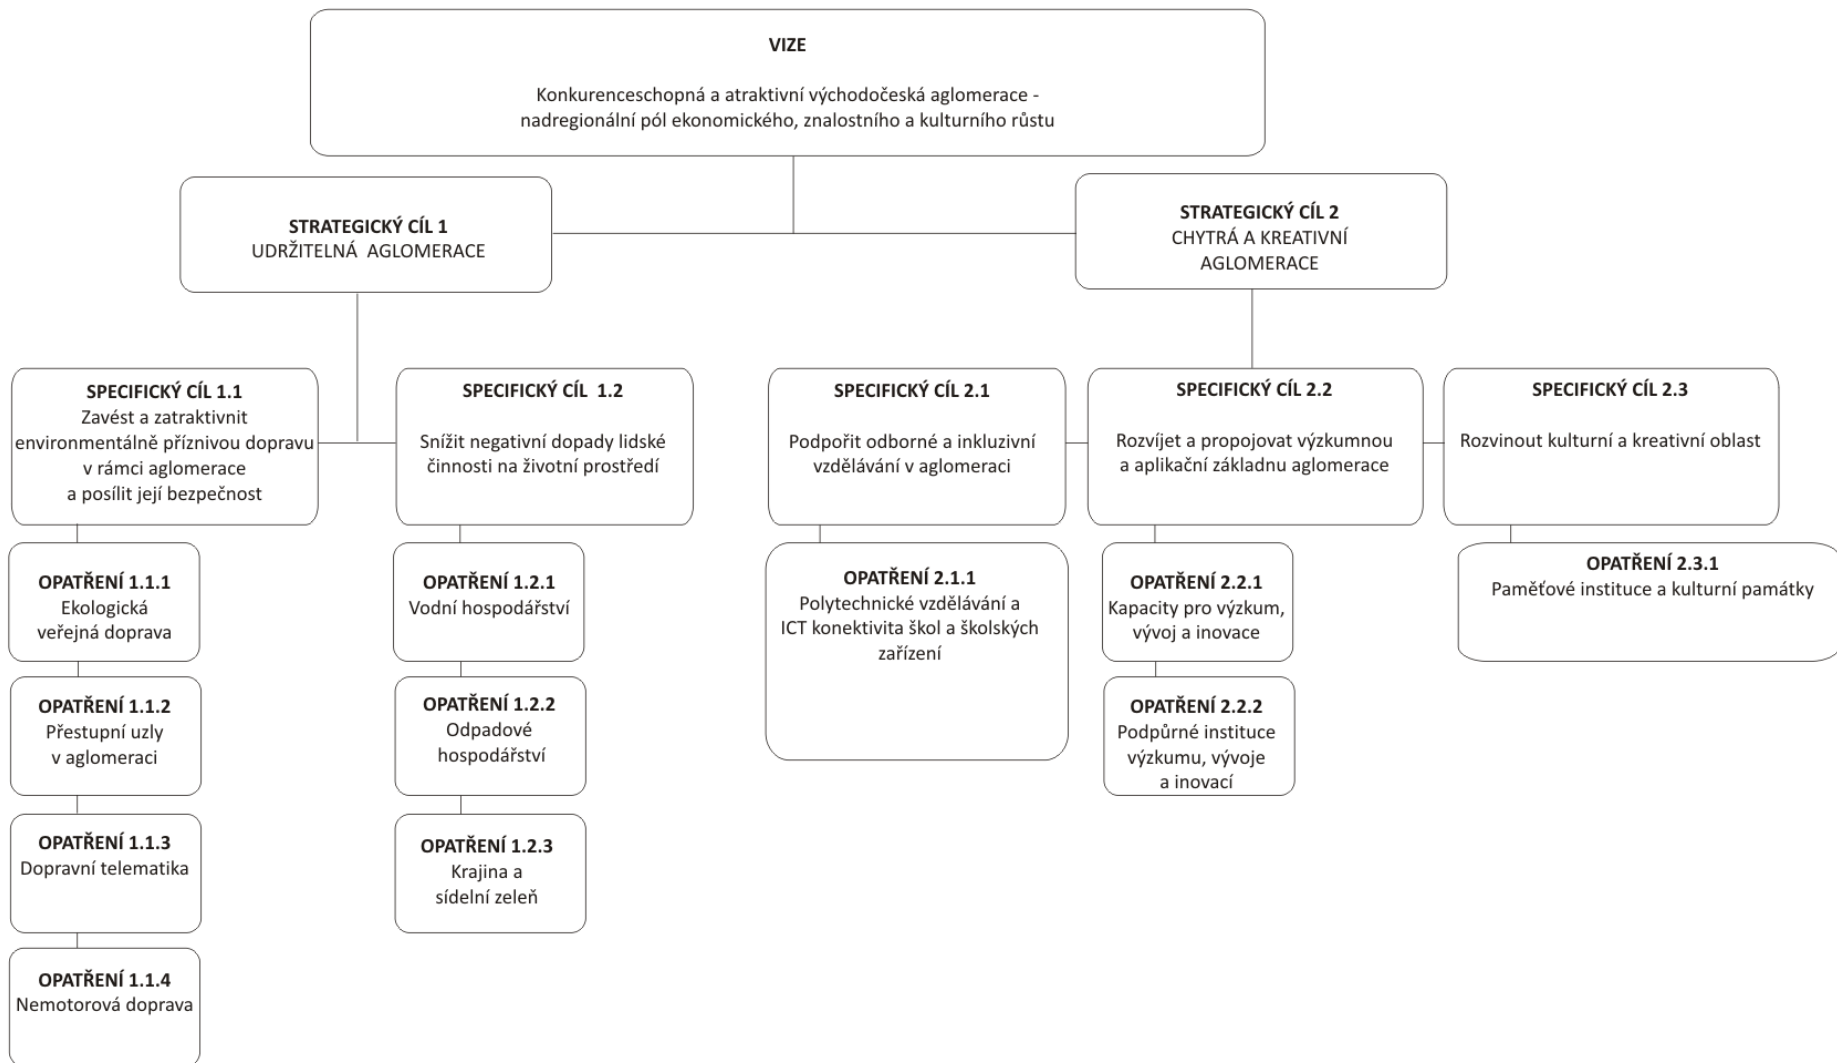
VIZE

Konkurenceschopná a atraktivní východočeská aglomerace - nadregionální pól ekonomického, znalostního a kulturního růstu

STRATEGICKÝ CÍL 1
UDRŽITELNÁ AGLOMERACE

STRATEGICKÝ CÍL 2
CHYTRÁ A KREATIVNÍ AGLOMERACE

SPECIFICKÝ CÍL 1.1
Zavést a zatraktivnit environmentálně příznivou dopravu v rámci aglomerace a posílit její bezpečnost

OPATŘENÍ 1.1.1
Ekologická veřejná doprava

OPATŘENÍ 1.1.2
Přestupní uzly v aglomeraci

OPATŘENÍ 1.1.3
Dopravní telematika

OPATŘENÍ 1.1.4
Nemotorová doprava

SPECIFICKÝ CÍL 1.2
Snížit negativní dopady lidské činnosti na životní prostředí

OPATŘENÍ 1.2.1
Vodní hospodářství

OPATŘENÍ 1.2.2
Odpadové hospodářství

OPATŘENÍ 1.2.3
Krajina a sídelní zeleň

SPECIFICKÝ CÍL 2.1
Podpořit odborné a inkluzivní vzdělávání v aglomeraci

OPATŘENÍ 2.1.1
Polytechnické vzdělávání a ICT konektivita škol a školských zařízení

SPECIFICKÝ CÍL 2.2
Rozvíjet a propojovat výzkumnou a aplikační základnu aglomerace

OPATŘENÍ 2.2.1
Kapacity pro výzkum, vývoj a inovace

OPATŘENÍ 2.2.2
Podpůrné instituce výzkumu, vývoje a inovací

SPECIFICKÝ CÍL 2.3
Rozvinout kulturní a kreativní oblast

OPATŘENÍ 2.3.1
Paměťové instituce a kulturní památky